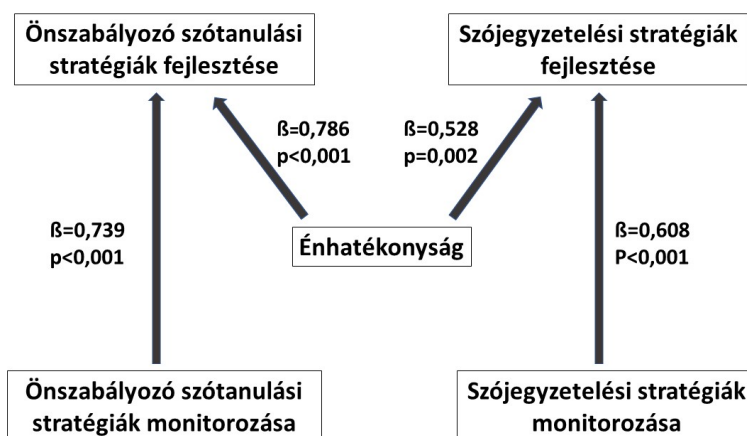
Önszabályozó szótanulási stratégiák fejlesztése

Szójegyzetelési stratégiák fejlesztése

ß=0,786
p<0,001

ß=0,528
p=0,002

ß=0,739
p<0,001

Énhatékonyság

ß=0,608
P<0,001

Önszabályozó szótanulási stratégiák monitorozása

Szójegyzetelési stratégiák monitorozása